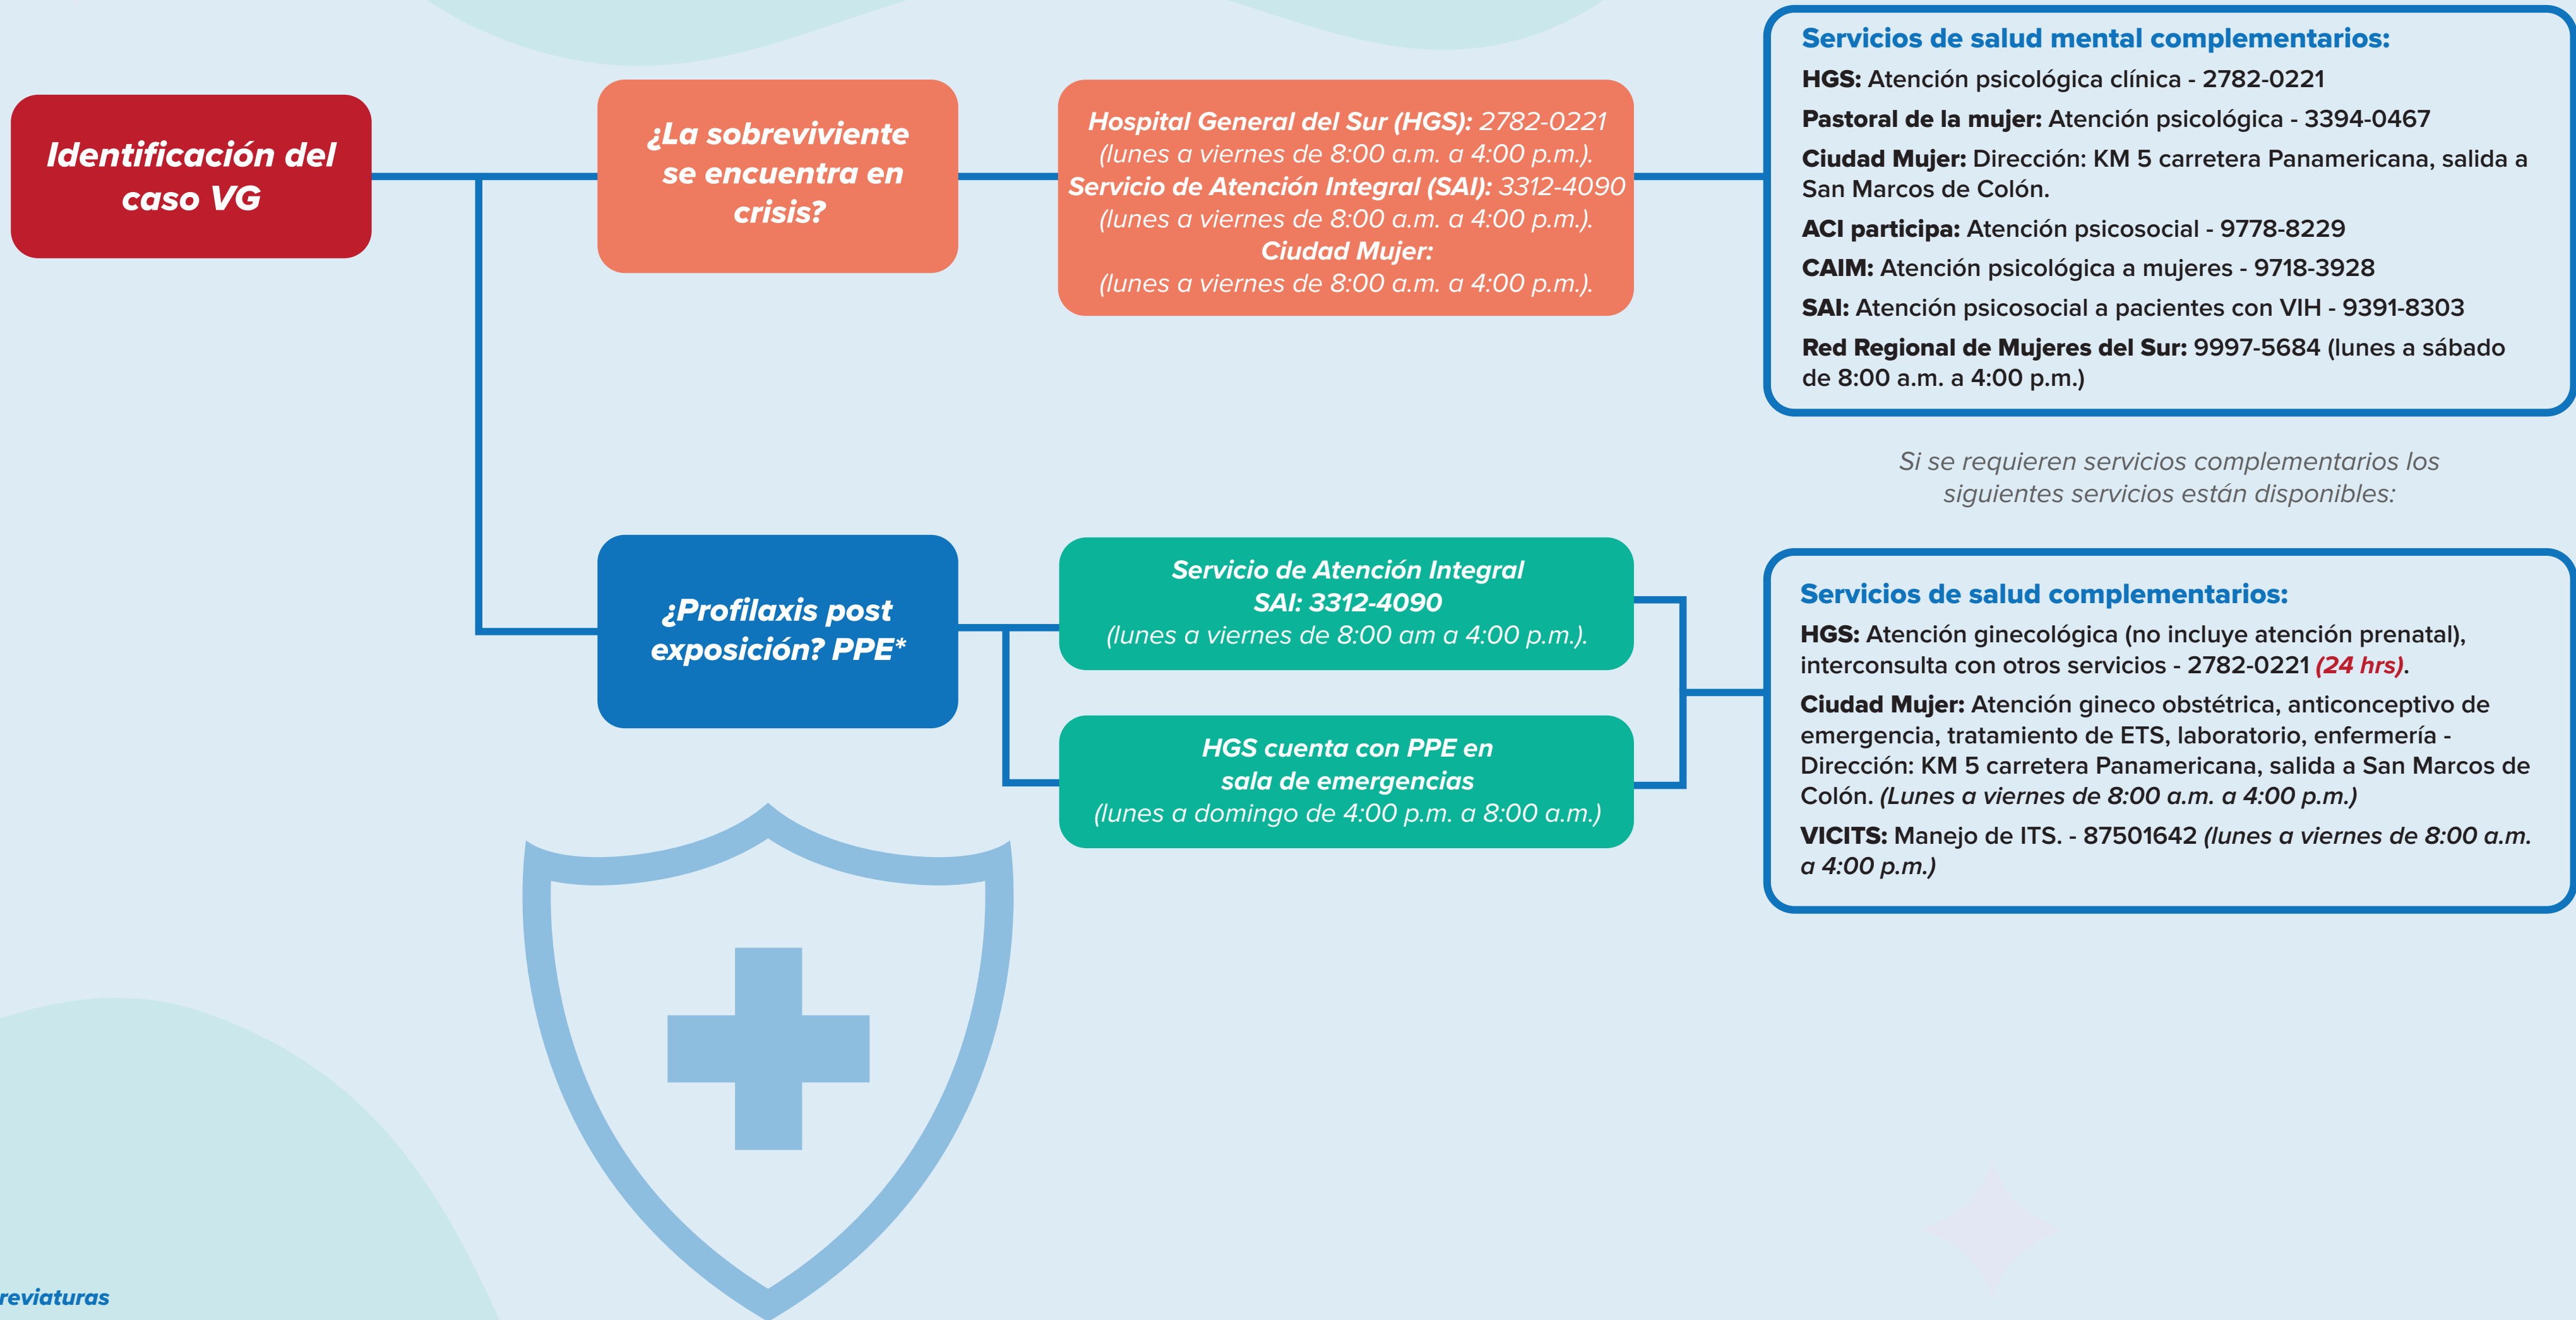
Identificación del caso VG

¿La sobreviviente se encuentra en crisis?

Hospital General del Sur (HGS): 2782-0221 (lunes a viernes de 8:00 a.m. a 4:00 p.m.).
Servicio de Atención Integral (SAI): 3312-4090 (lunes a viernes de 8:00 a.m. a 4:00 p.m.).
Ciudad Mujer:
(lunes a viernes de 8:00 a.m. a 4:00 p.m.).

Servicios de salud mental complementarios:
HGS: Atención psicológica clínica - 2782-0221
Pastoral de la mujer: Atención psicológica - 3394-0467
Ciudad Mujer: Dirección: KM 5 carretera Panamericana, salida a San Marcos de Colón.
ACI participa: Atención psicosocial - 9778-8229
CAIM: Atención psicológica a mujeres - 9718-3928
SAI: Atención psicosocial a pacientes con VIH - 9391-8303
Red Regional de Mujeres del Sur: 9997-5684 (lunes a sábado de 8:00 a.m. a 4:00 p.m.)

Si se requieren servicios complementarios los siguientes servicios están disponibles:

¿Profilaxis post exposición? PPE*

Servicio de Atención Integral SAI: 3312-4090 (lunes a viernes de 8:00 am a 4:00 p.m.).

HGS cuenta con PPE en sala de emergencias (lunes a domingo de 4:00 p.m. a 8:00 a.m.)

Servicios de salud complementarios:
HGS: Atención ginecológica (no incluye atención prenatal), interconsulta con otros servicios - 2782-0221 (24 hrs).
Ciudad Mujer: Atención gineco obstétrica, anticonceptivo de emergencia, tratamiento de ETS, laboratorio, enfermería - Dirección: KM 5 carretera Panamericana, salida a San Marcos de Colón. (Lunes a viernes de 8:00 a.m. a 4:00 p.m.)
VICITS: Manejo de ITS. - 87501642 (lunes a viernes de 8:00 a.m. a 4:00 p.m.)

reviaturas